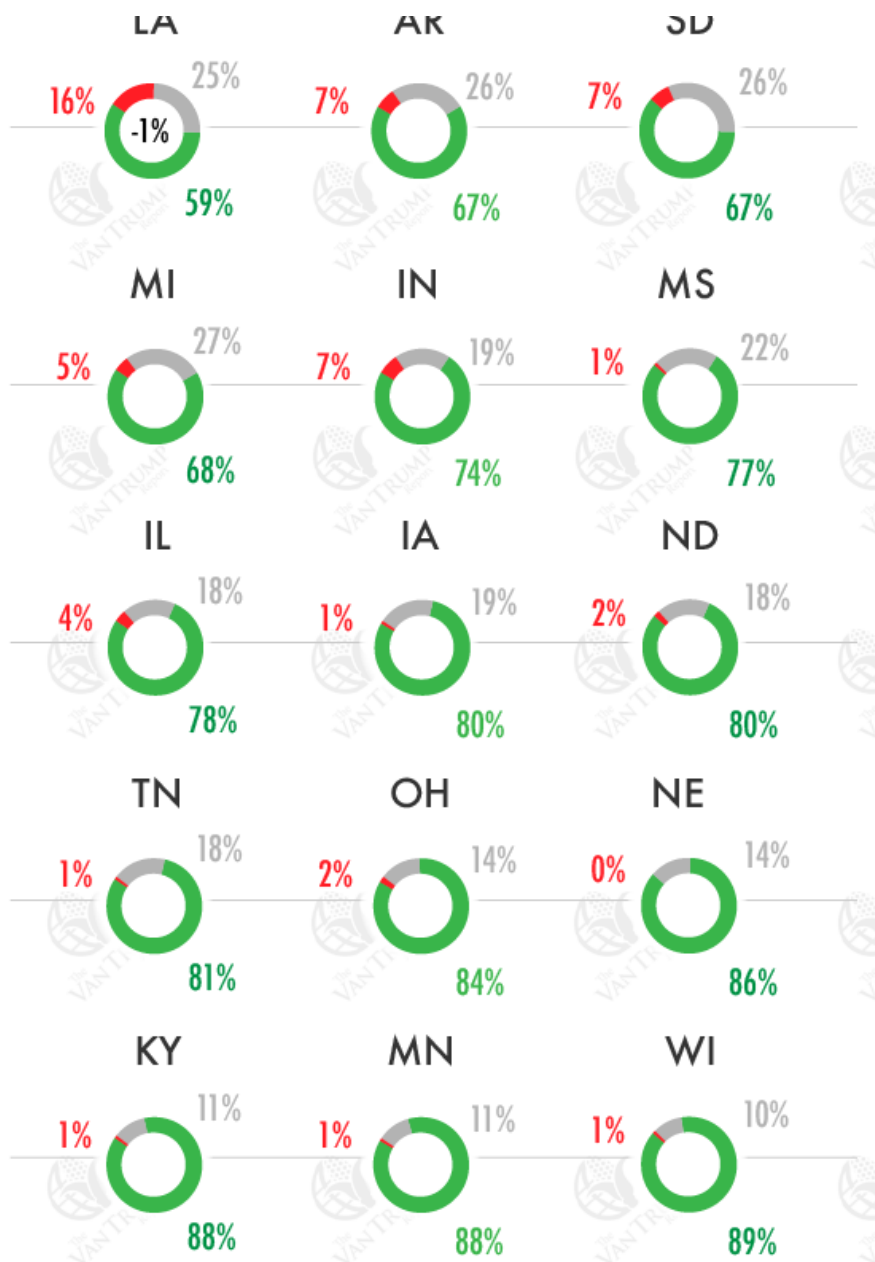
LA
16%
25%
-1%
59%

AR
7%
26%
67%

SD
7%
26%
67%

MI
5%
27%
68%

IN
7%
19%
74%

MS
1%
22%
77%

IL
4%
18%
78%

IA
1%
19%
80%

ND
2%
18%
80%

TN
1%
18%
81%

OH
2%
14%
84%

NE
0%
14%
86%

KY
1%
11%
88%

MN
1%
11%
88%

WI
1%
10%
89%

The VANTRUMP Report